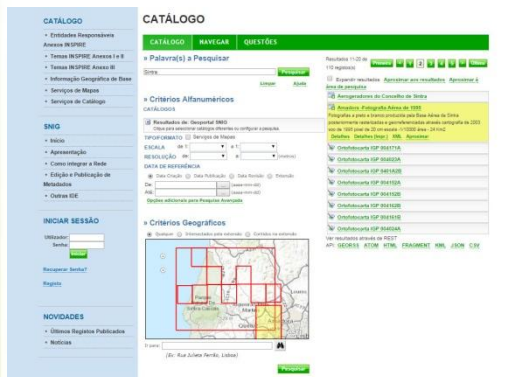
CATÁLOGO

• Entidades Responsáveis Anexos INSPIRE
• Temas INSPIRE Anexo I e II
• Temas INSPIRE Anexo III
• Informação Geográfica de Base
• Serviços de Mapas
• Serviços de Catálogo

SNIG

• Início
• Apresentação
• Como integrar a Rede
• Edição e Publicação de Metadados
• Outras IDE

INICIAR SESSÃO

Utilizador:
Senha:
Iniciar

Recuperar Senha?

Registo

NOVIDADES

• Últimos Registos Publicados
• Notícias

CATÁLOGO

CATÁLOGO NAVEGAR QUESTÕES

» Palavra(s) a Pesquisar

Sintra

Pesquisar

Limpar Ajuda

» Critérios Alfanuméricos

CATÁLOGOS

Resultados do Geoportal SNIG
Clique para seleccionar catálogos diferentes ou configurar a pesquisa.

TIPO/FORMATO Serviços de Mapas

ESCALA de 1: a 1:

RESOLUÇÃO de a (metros)

DATA DE REFERÊNCIA

Data Criação Data Publicação Data Revisão Intervalo

De: (aaaa-mm-dd)

Até: (aaaa-mm-dd)

Opções adicionais para Pesquisa Avançada

» Critérios Geográficos

Qualquer Intersectados pela extensão Contidos na extensão

O onde:

(Ex: Rua Julieta Ferrão, Lisboa)

Pesquisar

Resultados 11-20 de 110 registo(s)

Expandir resultados Aproximar aos resultados Aproximar à área de pesquisa

Aerogeradores do Concelho de Sintra

Arquivos - Fotografia Aérea de 1995

Fotografias a preto e branco produzidas para Base Aérea de Sintra posteriormente rasterizadas e georreferenciadas através cartografia de 2003 voo de 1995 pixel de 20 cm escala ~1:15000 área ~ 24 Km2

Detalhes Detalhes (Impr.) XML Aproximar

Ortofotocarta IGP 004171A

Ortofotocarta IGP 004023A

Ortofotocarta IGP 04010ZB

Ortofotocarta IGP 004152A

Ortofotocarta IGP 004152B

Ortofotocarta IGP 004162B

Ortofotocarta IGP 004161D

Ortofotocarta IGP 004024A

Ver resultados através de REST

API: GEORSS ATOM HTML FRAGMENT KML JSON CSV